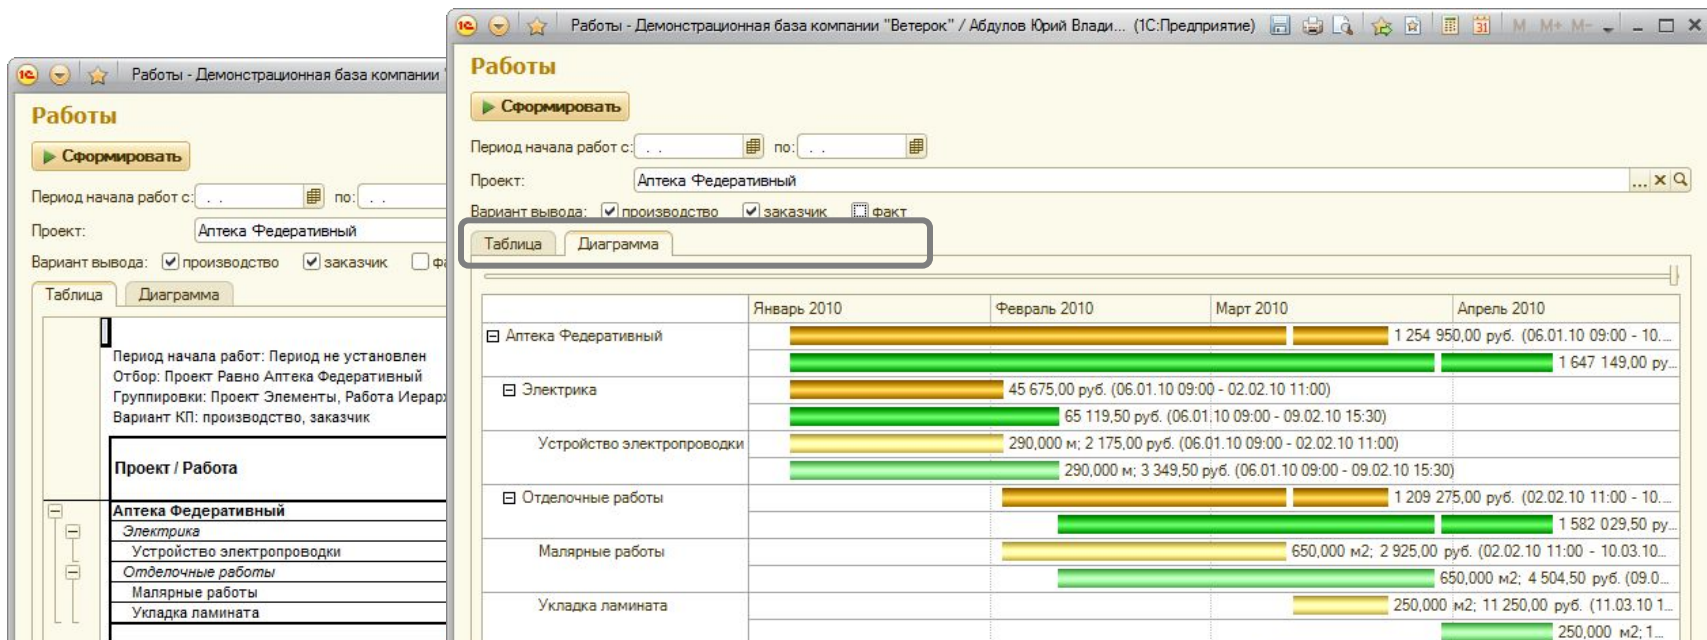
Работы - Демонстрационная база компании "

Работы

Сформировать

Период начала работ с: . . по: . .

Проект: Аптека Федеративный

Вариант вывода: производство заказчик фа

Таблица Диаграмма

Период начала работ: Период не установлен
Отбор: Проект Равно Аптека Федеративный
Группировки: Проект Элементы, Работа Иерар
Вариант КП: производство, заказчик

Проект / Работа

Аптека Федеративный
Электрика
Устройство электропроводки
Отделочные работы
Малярные работы
Укладка ламината

Работы - Демонстрационная база компании "Ветерок" / Абдулов Юрий Влади... (1С:Предприятие)

M M+ M-

Работы

Сформировать

Период начала работ с: . . по: . .

Проект: Аптека Федеративный

Вариант вывода: производство заказчик факт

Таблица Диаграмма

| | Январь 2010 | Февраль 2010 | Март 2010 | Апрель 2010 |
|---|---|---|---|---|
| Аптека Федеративный | 1 254 950,00 руб. (06.01.10 09:00 - 10... | | | |
| | 1 647 149,00 ру... | | | |
| Электрика | 45 675,00 руб. (06.01.10 09:00 - 02.02.10 11:00) | | | |
| | 65 119,50 руб. (06.01.10 09:00 - 09.02.10 15:30) | | | |
| Устройство электропроводки | 290,000 м; 2 175,00 руб. (06.01.10 09:00 - 02.02.10 11:00) | | | |
| | 290,000 м; 3 349,50 руб. (06.01.10 09:00 - 09.02.10 15:30) | | | |
| Отделочные работы | 1 209 275,00 руб. (02.02.10 11:00 - 10... | | | |
| | 1 582 029,50 ру... | | | |
| Малярные работы | 650,000 м2; 2 925,00 руб. (02.02.10 11:00 - 10.03.10... | | | |
| | 650,000 м2; 4 504,50 руб. (09.0... | | | |
| Укладка ламината | 250,000 м2; 11 250,00 руб. (11.03.10 1... | | | |
| | 250,000 м2; 1... | | | |